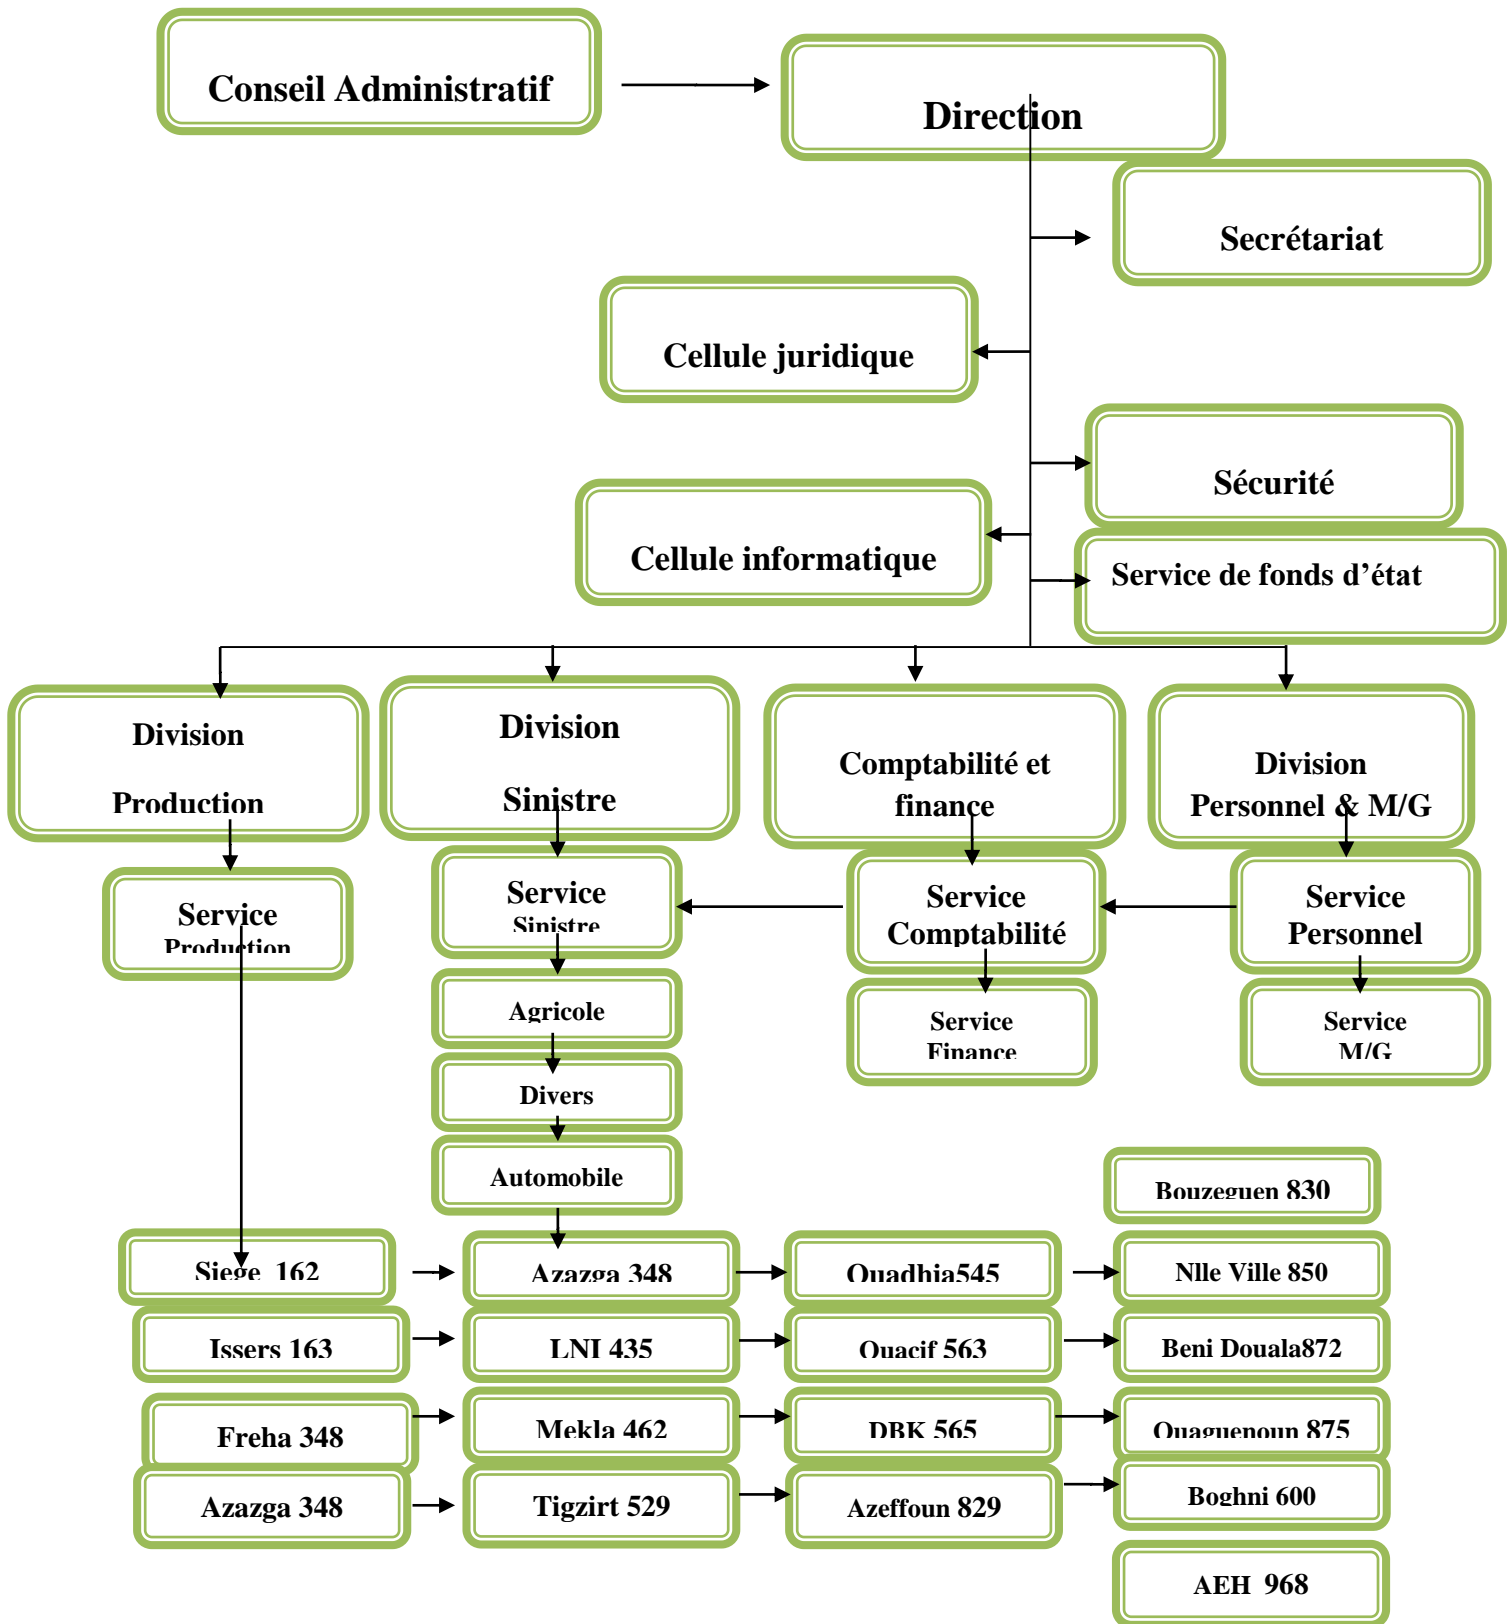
Conseil Administratif

Direction

Secrétariat

Cellule juridique

Sécurité

Cellule informatique

Service de fonds d'état

Division Production

Division Sinistre

Comptabilité et finance

Division Personnel & M/G

Service Production

Service Sinistre

Service Comptabilité

Service Personnel

Agricole

Service Finance

Service M/G

Divers

Automobile

Bouzeguen 830

Siege 162

Azazga 348

Ouadhia545

Nlle Ville 850

Issers 163

LNI 435

Ouacif 563

Beni Douala872

Freha 348

Mekla 462

DBK 565

Ouaguenoun 875

Azazga 348

Tigzirt 529

Azeffoun 829

Boghni 600

AEH 968